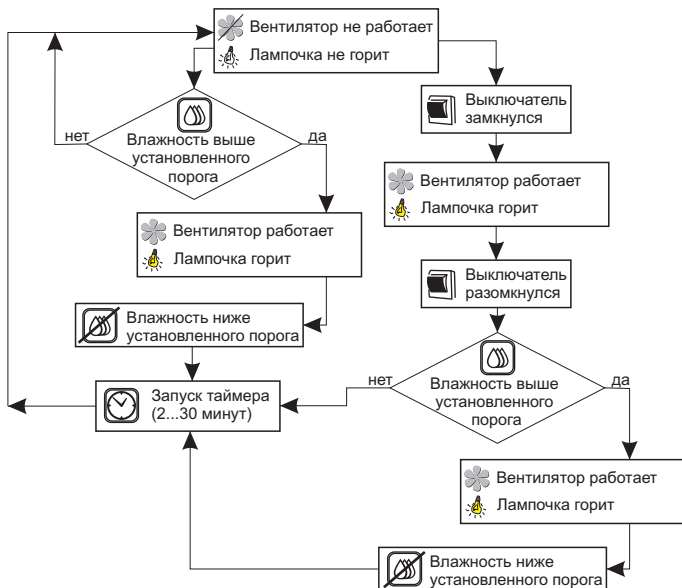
Вентилятор не работает
Лампочка не горит

нет
Влажность выше установленного порога
да

Вентилятор работает
Лампочка горит

Влажность ниже установленного порога

Запуск таймера (2...30 минут)

Выключатель замкнулся

Вентилятор работает
Лампочка горит

Выключатель разомкнулся

нет
Влажность выше установленного порога
да

Вентилятор работает
Лампочка горит

Влажность ниже установленного порога